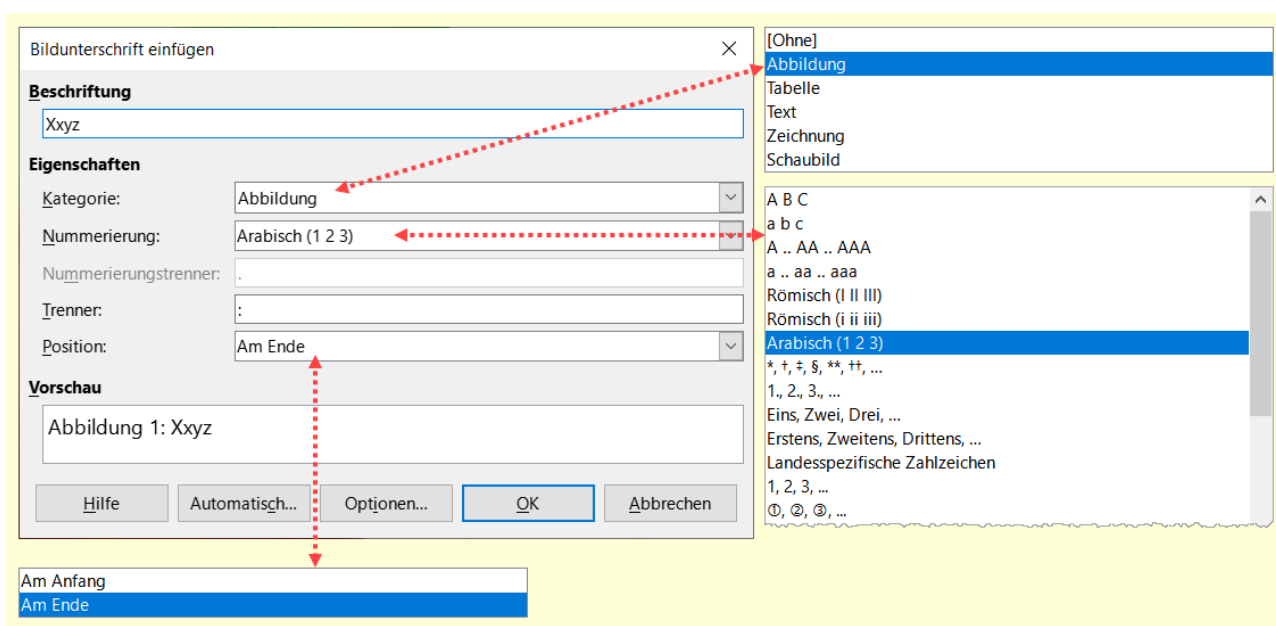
Bildunterschrift einfügen

Beschriftung

Xxyz

Eigenschaften

Kategorie: Abbildung

Nummerierung: Arabisch (1 2 3)

Nummerierungstrenner: .

Trenner: :

Position: Am Ende

Vorschau

Abbildung 1: Xxyz

Hilfe | Automatisch... | Optionen... | OK | Abbrechen

[Ohne]
Abbildung
Tabelle
Text
Zeichnung
Schaubild

A B C
a b c
A .. AA .. AAA
a .. aa .. aaa
Römisch (I II III)
Römisch (i ii iii)
Arabisch (1 2 3)
*, †, ‡, §, **, ††, ...
1., 2., 3., ...
Eins, Zwei, Drei, ...
Erstens, Zweitens, Drittens, ...
Landesspezifische Zahlzeichen
1, 2, 3, ...
①, ②, ③, ...

Am Anfang
Am Ende